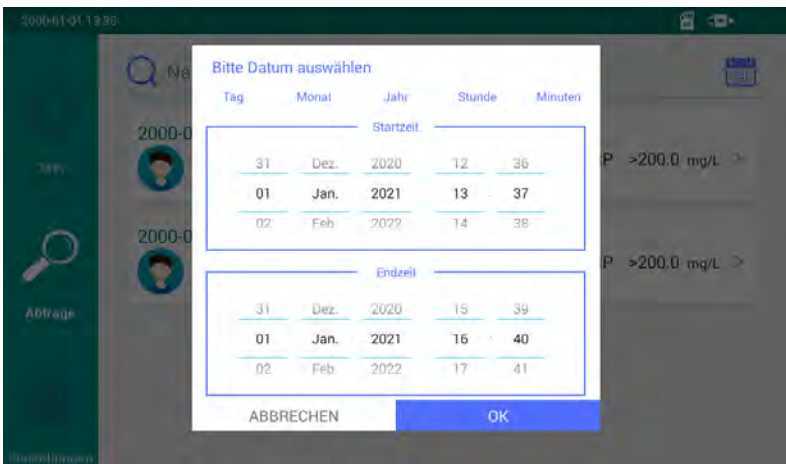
2000-01-01 13:36

Na

2000-0

2000-0

Test

Abfrage

Einstellungen

P >200.0 mg/L >

P >200.0 mg/L >

Bitte Datum auswählen

Tag Monat Jahr Stunde Minuten

Startzeit

| 31 | Dez. | 2020 | 12 | 36 |
|---|---|---|---|---|
| 01 | Jan. | 2021 | 13 | 37 |
| 02 | Feb. | 2022 | 14 | 38 |

Endzeit

| 31 | Dez. | 2020 | 15 | 39 |
|---|---|---|---|---|
| 01 | Jan. | 2021 | 16 | 40 |
| 02 | Feb. | 2022 | 17 | 41 |

ABBRECHEN

OK